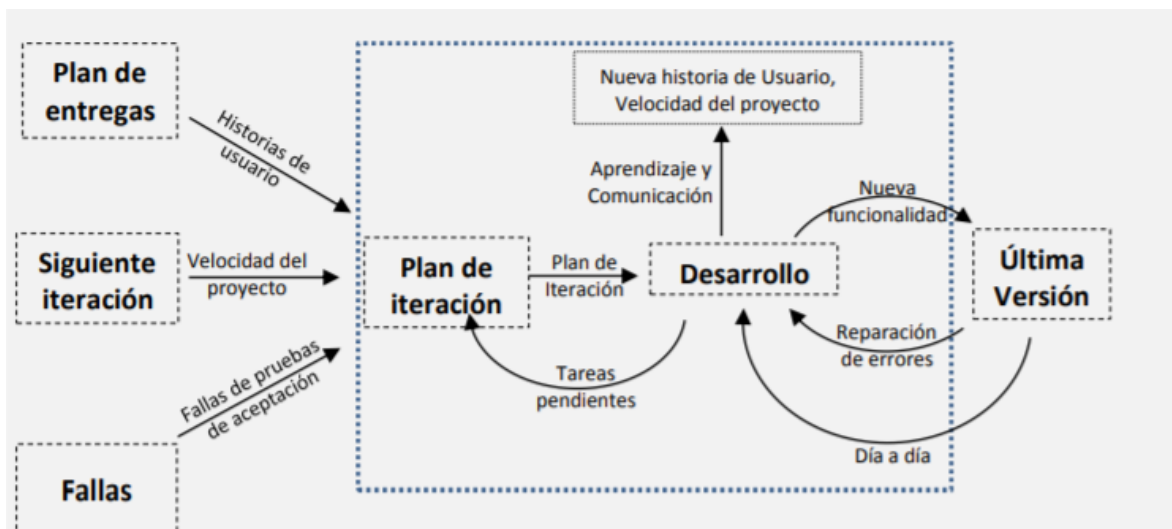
Plan de entregas

Historias de usuario

Siguiente iteración

Velocidad del proyecto

Fallas de pruebas de aceptación

Fallas

Nueva historia de Usuario, Velocidad del proyecto

Aprendizaje y Comunicación

Plan de iteración

Plan de Iteración

Desarrollo

Tareas pendientes

Nueva funcionalidad

Última Versión

Reparación de errores

Día a día